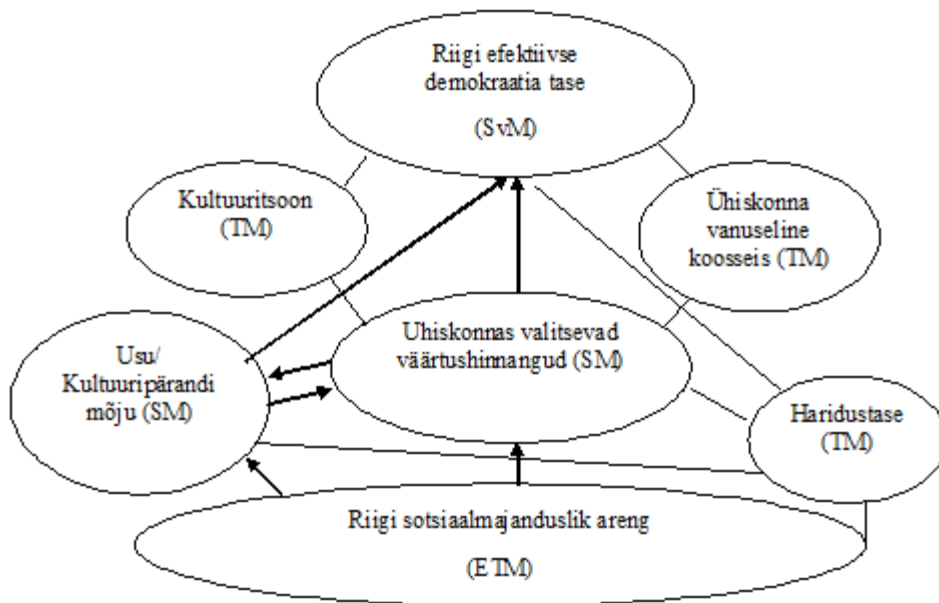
Riigi efektiivse demokraatia tase

(SvM)

Kultuuritsoon (TM)

Ühiskonna vanuseline koosseis (TM)

Usu/ Kultuuripärandi mõju (SM)

Uhiskonnas valitsevad väärtushinnangud (SM)

Haridustase (TM)

Riigi sotsiaalmajanduslik areng

(ETM)